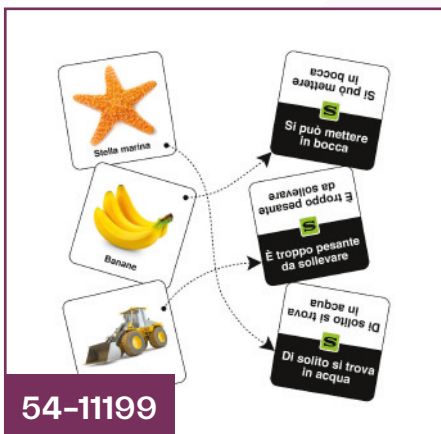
Stella marina

Banane

Si può mettere in bocca

S

Si può mettere in bocca

È troppo pesante da sollevare

S

È troppo pesante da sollevare

Di solito si trova in acqua

S

Di solito si trova in acqua

54-11199